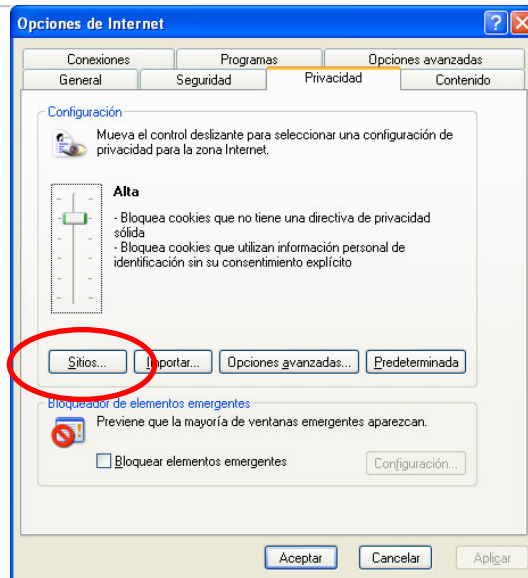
Opciones de Internet

Conexiones
Programas
Opciones avanzadas
General
Seguridad
Privacidad
Contenido

Configuración

Mueva el control deslizante para seleccionar una configuración de privacidad para la zona Internet.

Alta

- Bloquea cookies que no tiene una directiva de privacidad sólida
- Bloquea cookies que utilizan información personal de identificación sin su consentimiento explícito

Sitios...
Importar...
Opciones avanzadas...
Predeterminada

Bloqueador de elementos emergentes

Previene que la mayoría de ventanas emergentes aparezcan.

Bloquear elementos emergentes
Configuración...

Aceptar
Cancelar
Aplicar